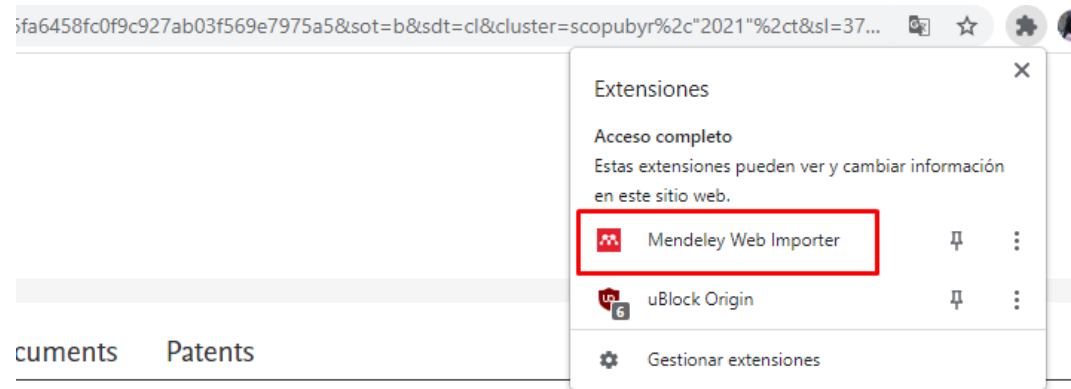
5fa6458fc0f9c927ab03f569e7975a5&sot=b&sdt=cl&cluster=scopubyr%2c"2021"%2ct&sl=37...

Extensiones

Acceso completo
Estas extensiones pueden ver y cambiar información en este sitio web.

Mendeley Web Importer

6

uBlock Origin

Gestionar extensiones

cuments Patents